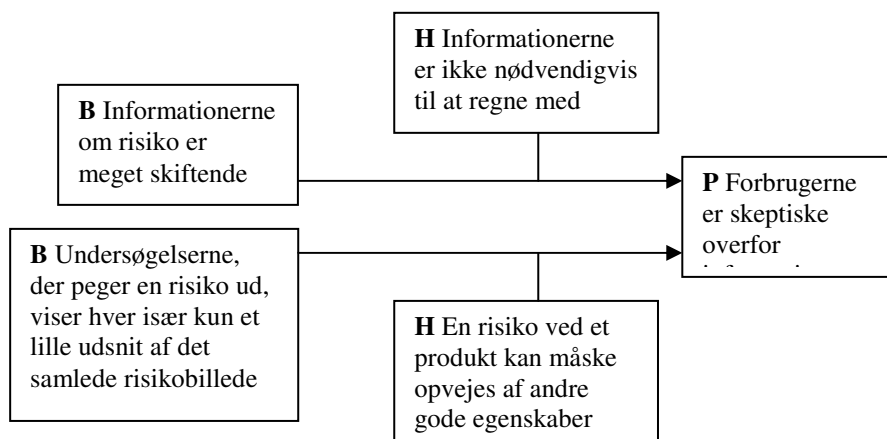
**H** Informationerne er ikke nødvendigvis til at regne med

**B** Informationerne om risiko er meget skiftende

**P** Forbrugerne er skeptiske overfor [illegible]

**B** Undersøgelserne, der peger en risiko ud, viser hver især kun et lille udsnit af det samlede risikobillede

**H** En risiko ved et produkt kan måske opvejes af andre gode egenskaber